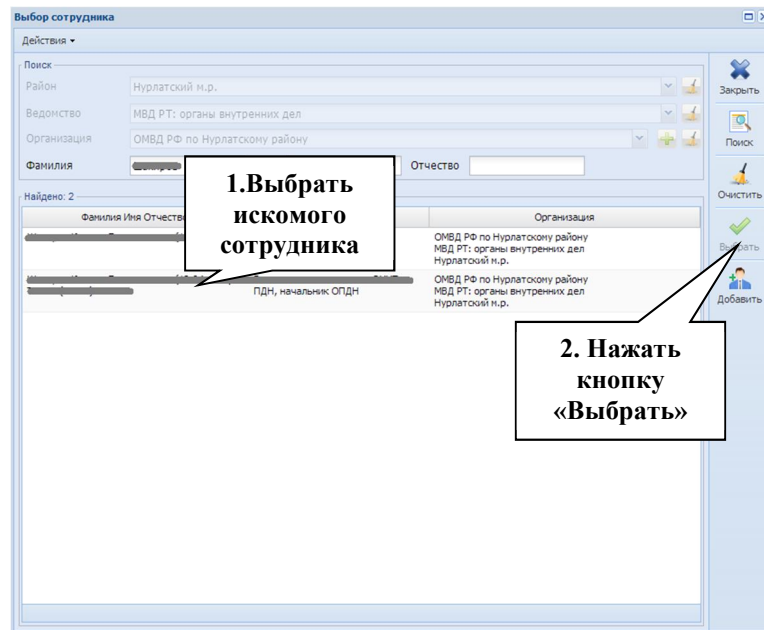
Выбор сотрудника

Действия ▾

Поиск

Район Нурлатский м.р.

Ведомство МВД РТ: органы внутренних дел

Организация ОМВД РФ по Нурлатскому району

Фамилия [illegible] Отчество

Найдено: 2

| Фамилия Имя Отчеств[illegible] | | Организация |
|---|---|---|
| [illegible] | | ОМВД РФ по Нурлатскому району МВД РТ: органы внутренних дел Нурлатский м.р. |
| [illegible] | ПДН, начальник ОПДН | ОМВД РФ по Нурлатскому району МВД РТ: органы внутренних дел Нурлатский м.р. |

1.Выбрать искомого сотрудника

2. Нажать кнопку «Выбрать»

Закрыть

Поиск

Очистить

Выбрать

Добавить